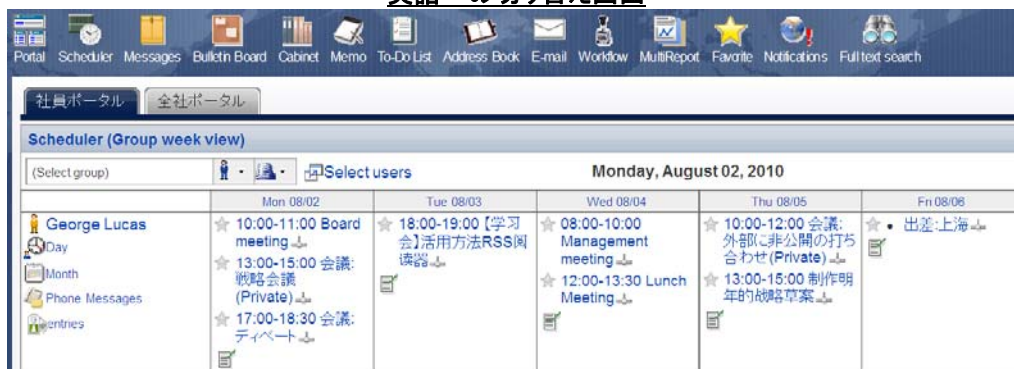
英語への切り替え画面

Portal Scheduler Messages Bulletin Board Cabinet Memo To-Do List Address Book E-mail Workflow MultiReport Favorite Notifications Fulltext search

社員ポータル 全社ポータル

Scheduler (Group week view)

(Select group) Select users Monday, August 02, 2010

| | Mon 08/02 | Tue 08/03 | Wed 08/04 | Thu 08/05 | Fri 08/06 |
|---|---|---|---|---|---|
| George Lucas<br>Day<br>Month<br>Phone Messages<br>entries | 10:00-11:00 Board meeting<br>13:00-15:00 会議:戦略会議 (Private)<br>17:00-18:30 会議:ディベート | 18:00-19:00【学习会】活用方法RSS阅读器 | 08:00-10:00 Management meeting<br>12:00-13:30 Lunch Meeting | 10:00-12:00 会議:外部に非公開の打ち合わせ (Private)<br>13:00-15:00 制作明年的战略草案 | • 出差:上海 |